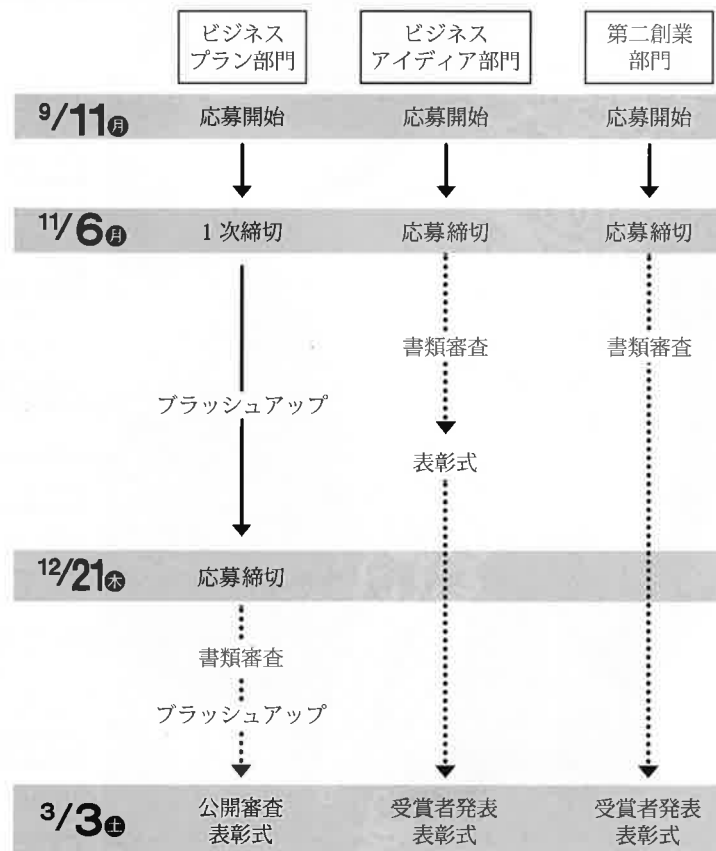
| | ビジネスプラン部門 | ビジネスアイディア部門 | 第二創業部門 |
|---|---|---|---|
| 9/11月 | 応募開始 | 応募開始 | 応募開始 |
| 11/6月 | 1次締切 | 応募締切 | 応募締切 |
| | ブラッシュアップ | 書類審査 | 書類審査 |
| | | 表彰式 | |
| 12/21木 | 応募締切 | | |
| | 書類審査 | | |
| | ブラッシュアップ | | |
| 3/3土 | 公開審査 表彰式 | 受賞者発表 表彰式 | 受賞者発表 表彰式 |